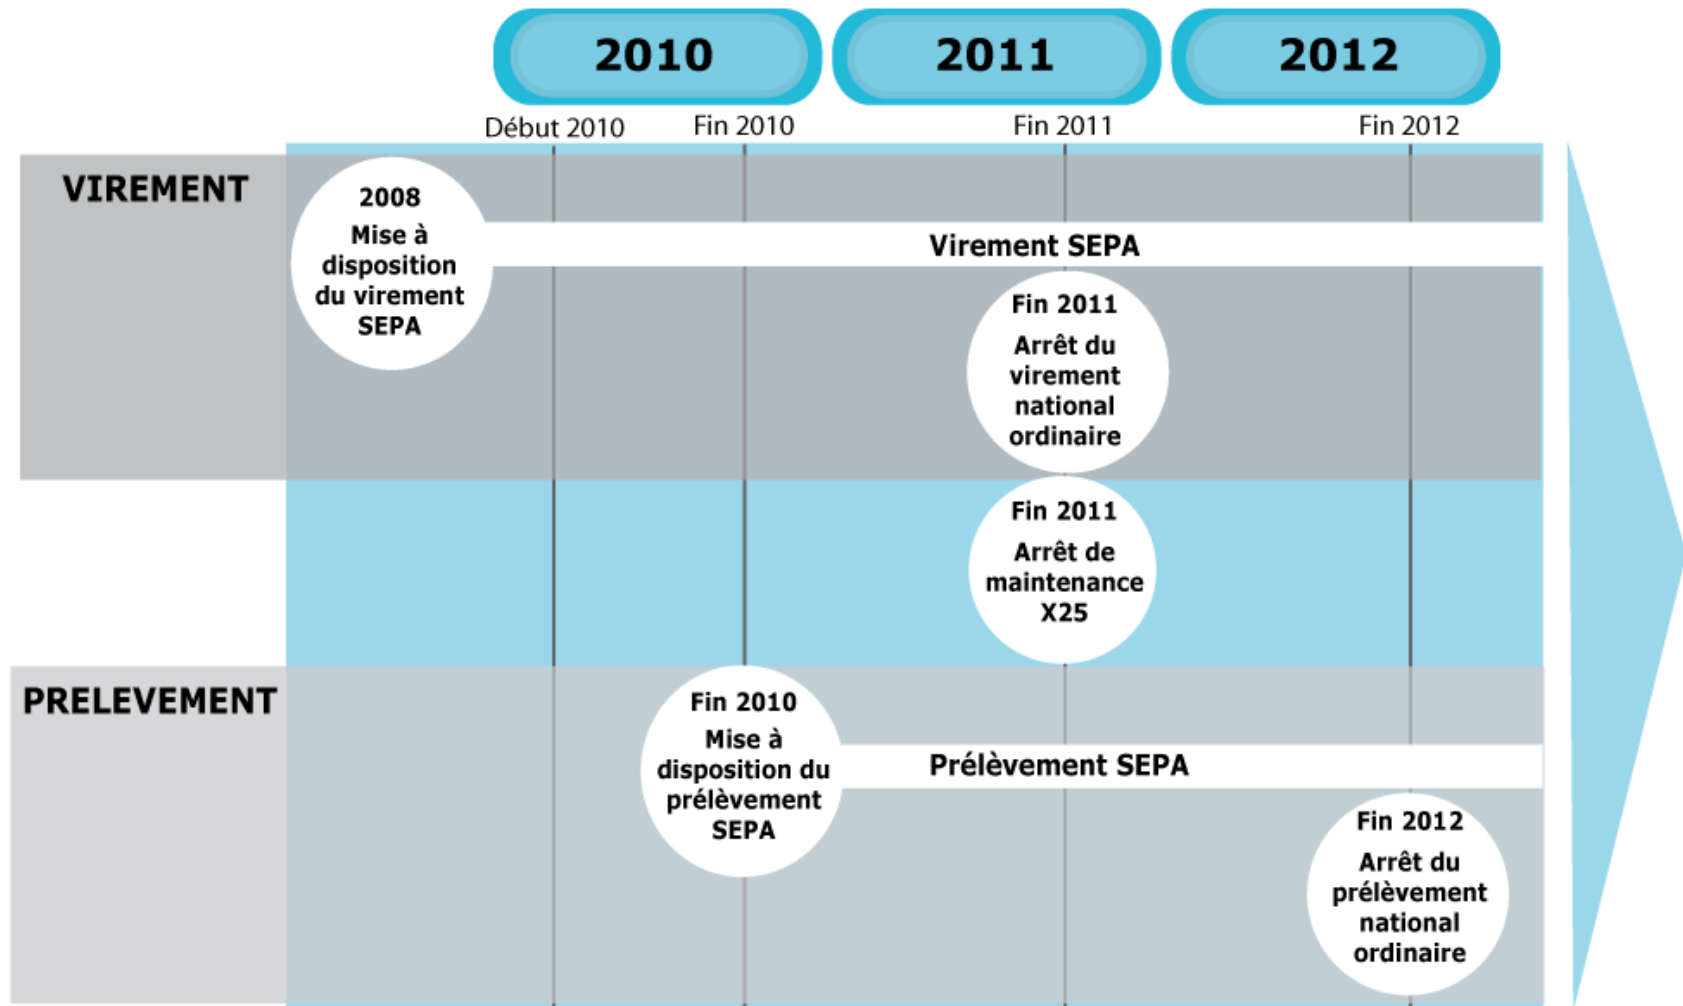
2010

2011

2012

Début 2010

Fin 2010

Fin 2011

Fin 2012

VIREMENT

2008
Mise à disposition du virement SEPA

Virement SEPA

Fin 2011
Arrêt du virement national ordinaire

Fin 2011
Arrêt de maintenance X25

PRELEVEMENT

Fin 2010
Mise à disposition du prélèvement SEPA

Prélèvement SEPA

Fin 2012
Arrêt du prélèvement national ordinaire